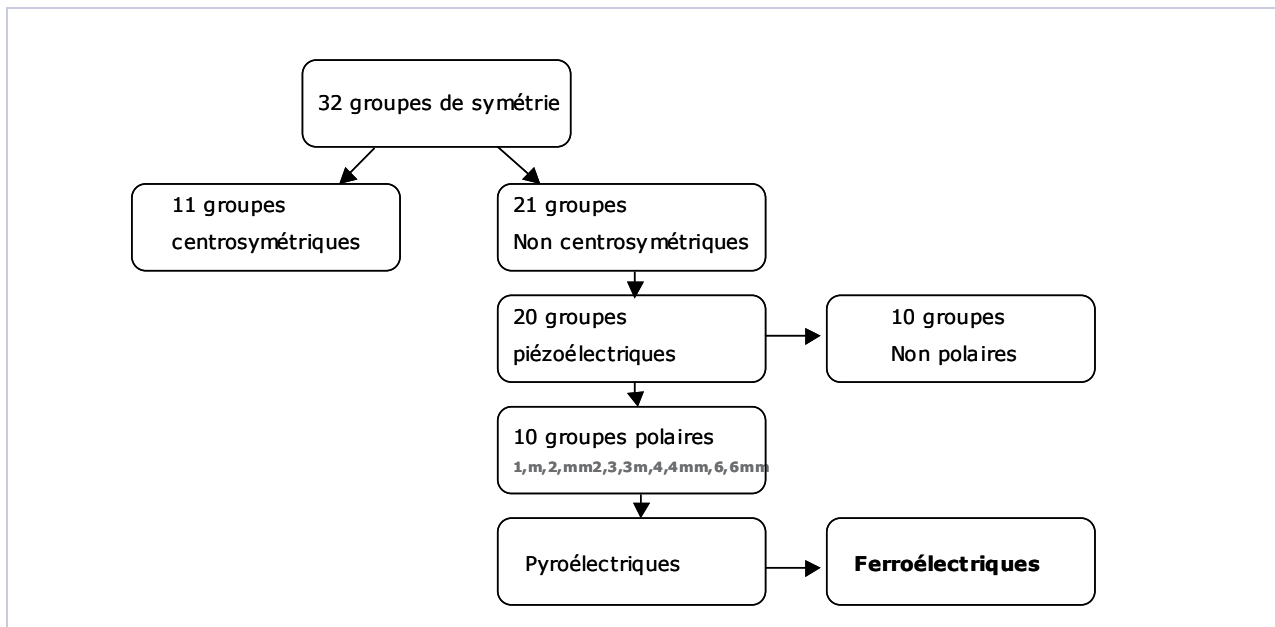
32 groupes de symétrie

11 groupes
centrosymétriques

21 groupes
Non centrosymétriques

20 groupes
piézoélectriques

10 groupes
Non polaires

10 groupes polaires
1,m,2,mm2,3,3m,4,4mm,6,6mm

Pyroélectriques

**Ferroélectriques**